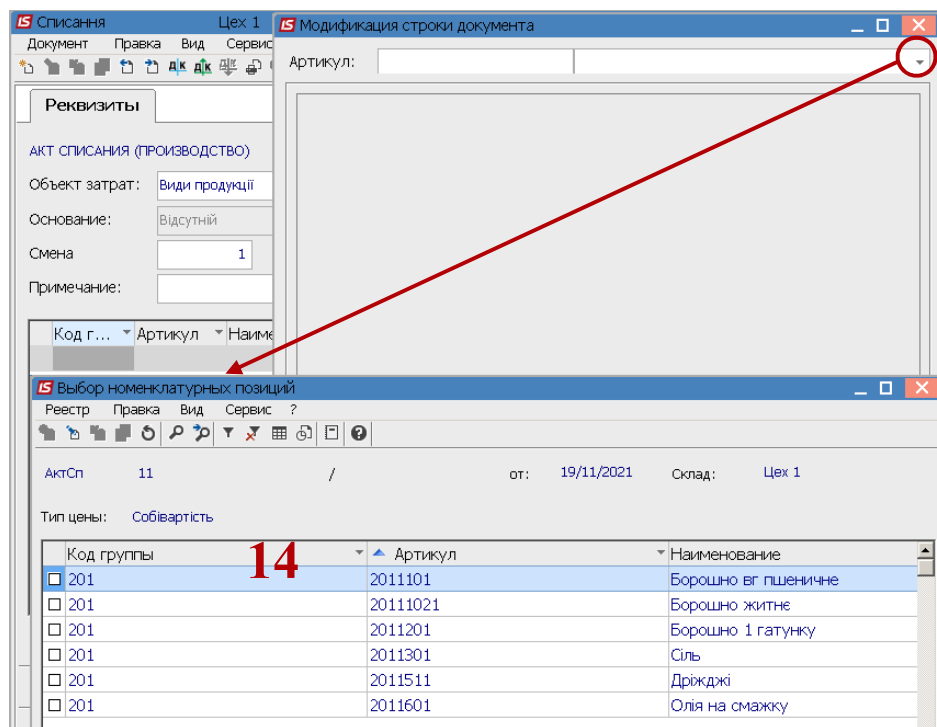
IS Списання Цех 1

Документ Правка Вид Сервис

Реквизиты

АКТ СПИСАНИЯ (ПРОИЗВОДСТВО)

Объект затрат: Види продукції

Основание: Відсутній

Смена 1

Примечание:

Код г... Артикул Наиме

IS Модификация строки документа

Артикул:

IS Выбор номенклатурных позиций

Реестр Правка Вид Сервис ?

АктСп 11 / от: 19/11/2021 Склад: Цех 1

Тип цены: Собівартість

14

| | Код группы | Артикул | Наименование |
|---|---|---|---|
| ☐ | 201 | 2011101 | Борошно вг пшеничне |
| ☐ | 201 | 20111021 | Борошно житнє |
| ☐ | 201 | 2011201 | Борошно 1 гатунку |
| ☐ | 201 | 2011301 | Сіль |
| ☐ | 201 | 2011511 | Дріжджі |
| ☐ | 201 | 2011601 | Олія на смажку |